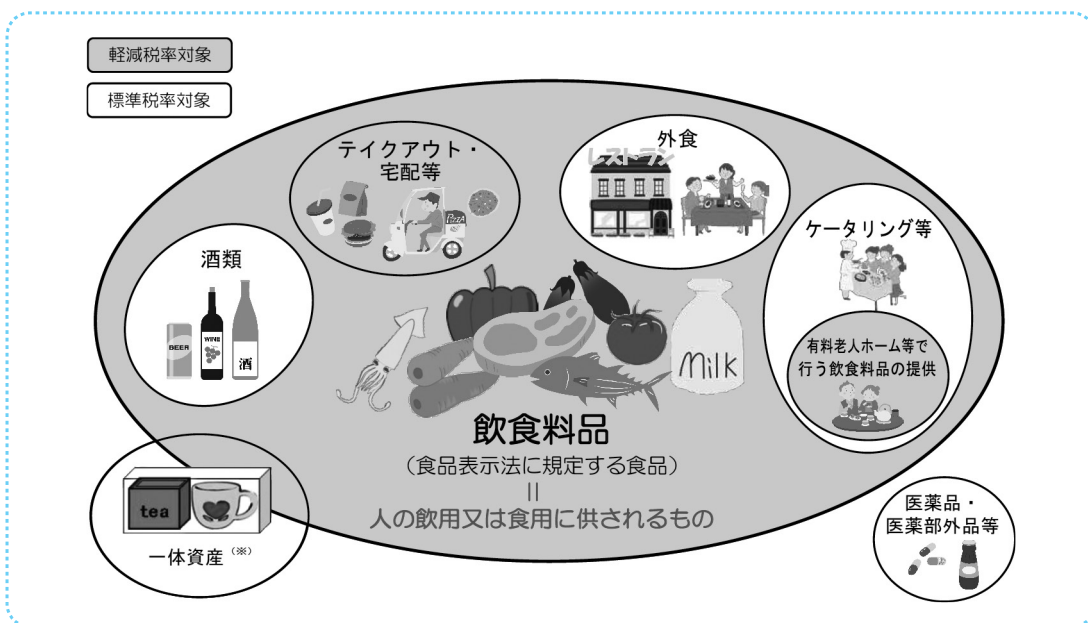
軽減税率対象

標準税率対象

テイクアウト・宅配等

PIZZA

外食

レストラン

ケータリング等

酒類

BEER

WINE

酒

Milk

有料老人ホーム等で行う飲食料品の提供

飲食料品

（食品表示法に規定する食品）

||

人の飲用又は食用に供されるもの

tea

一体資産（※）

医薬品・医薬部外品等